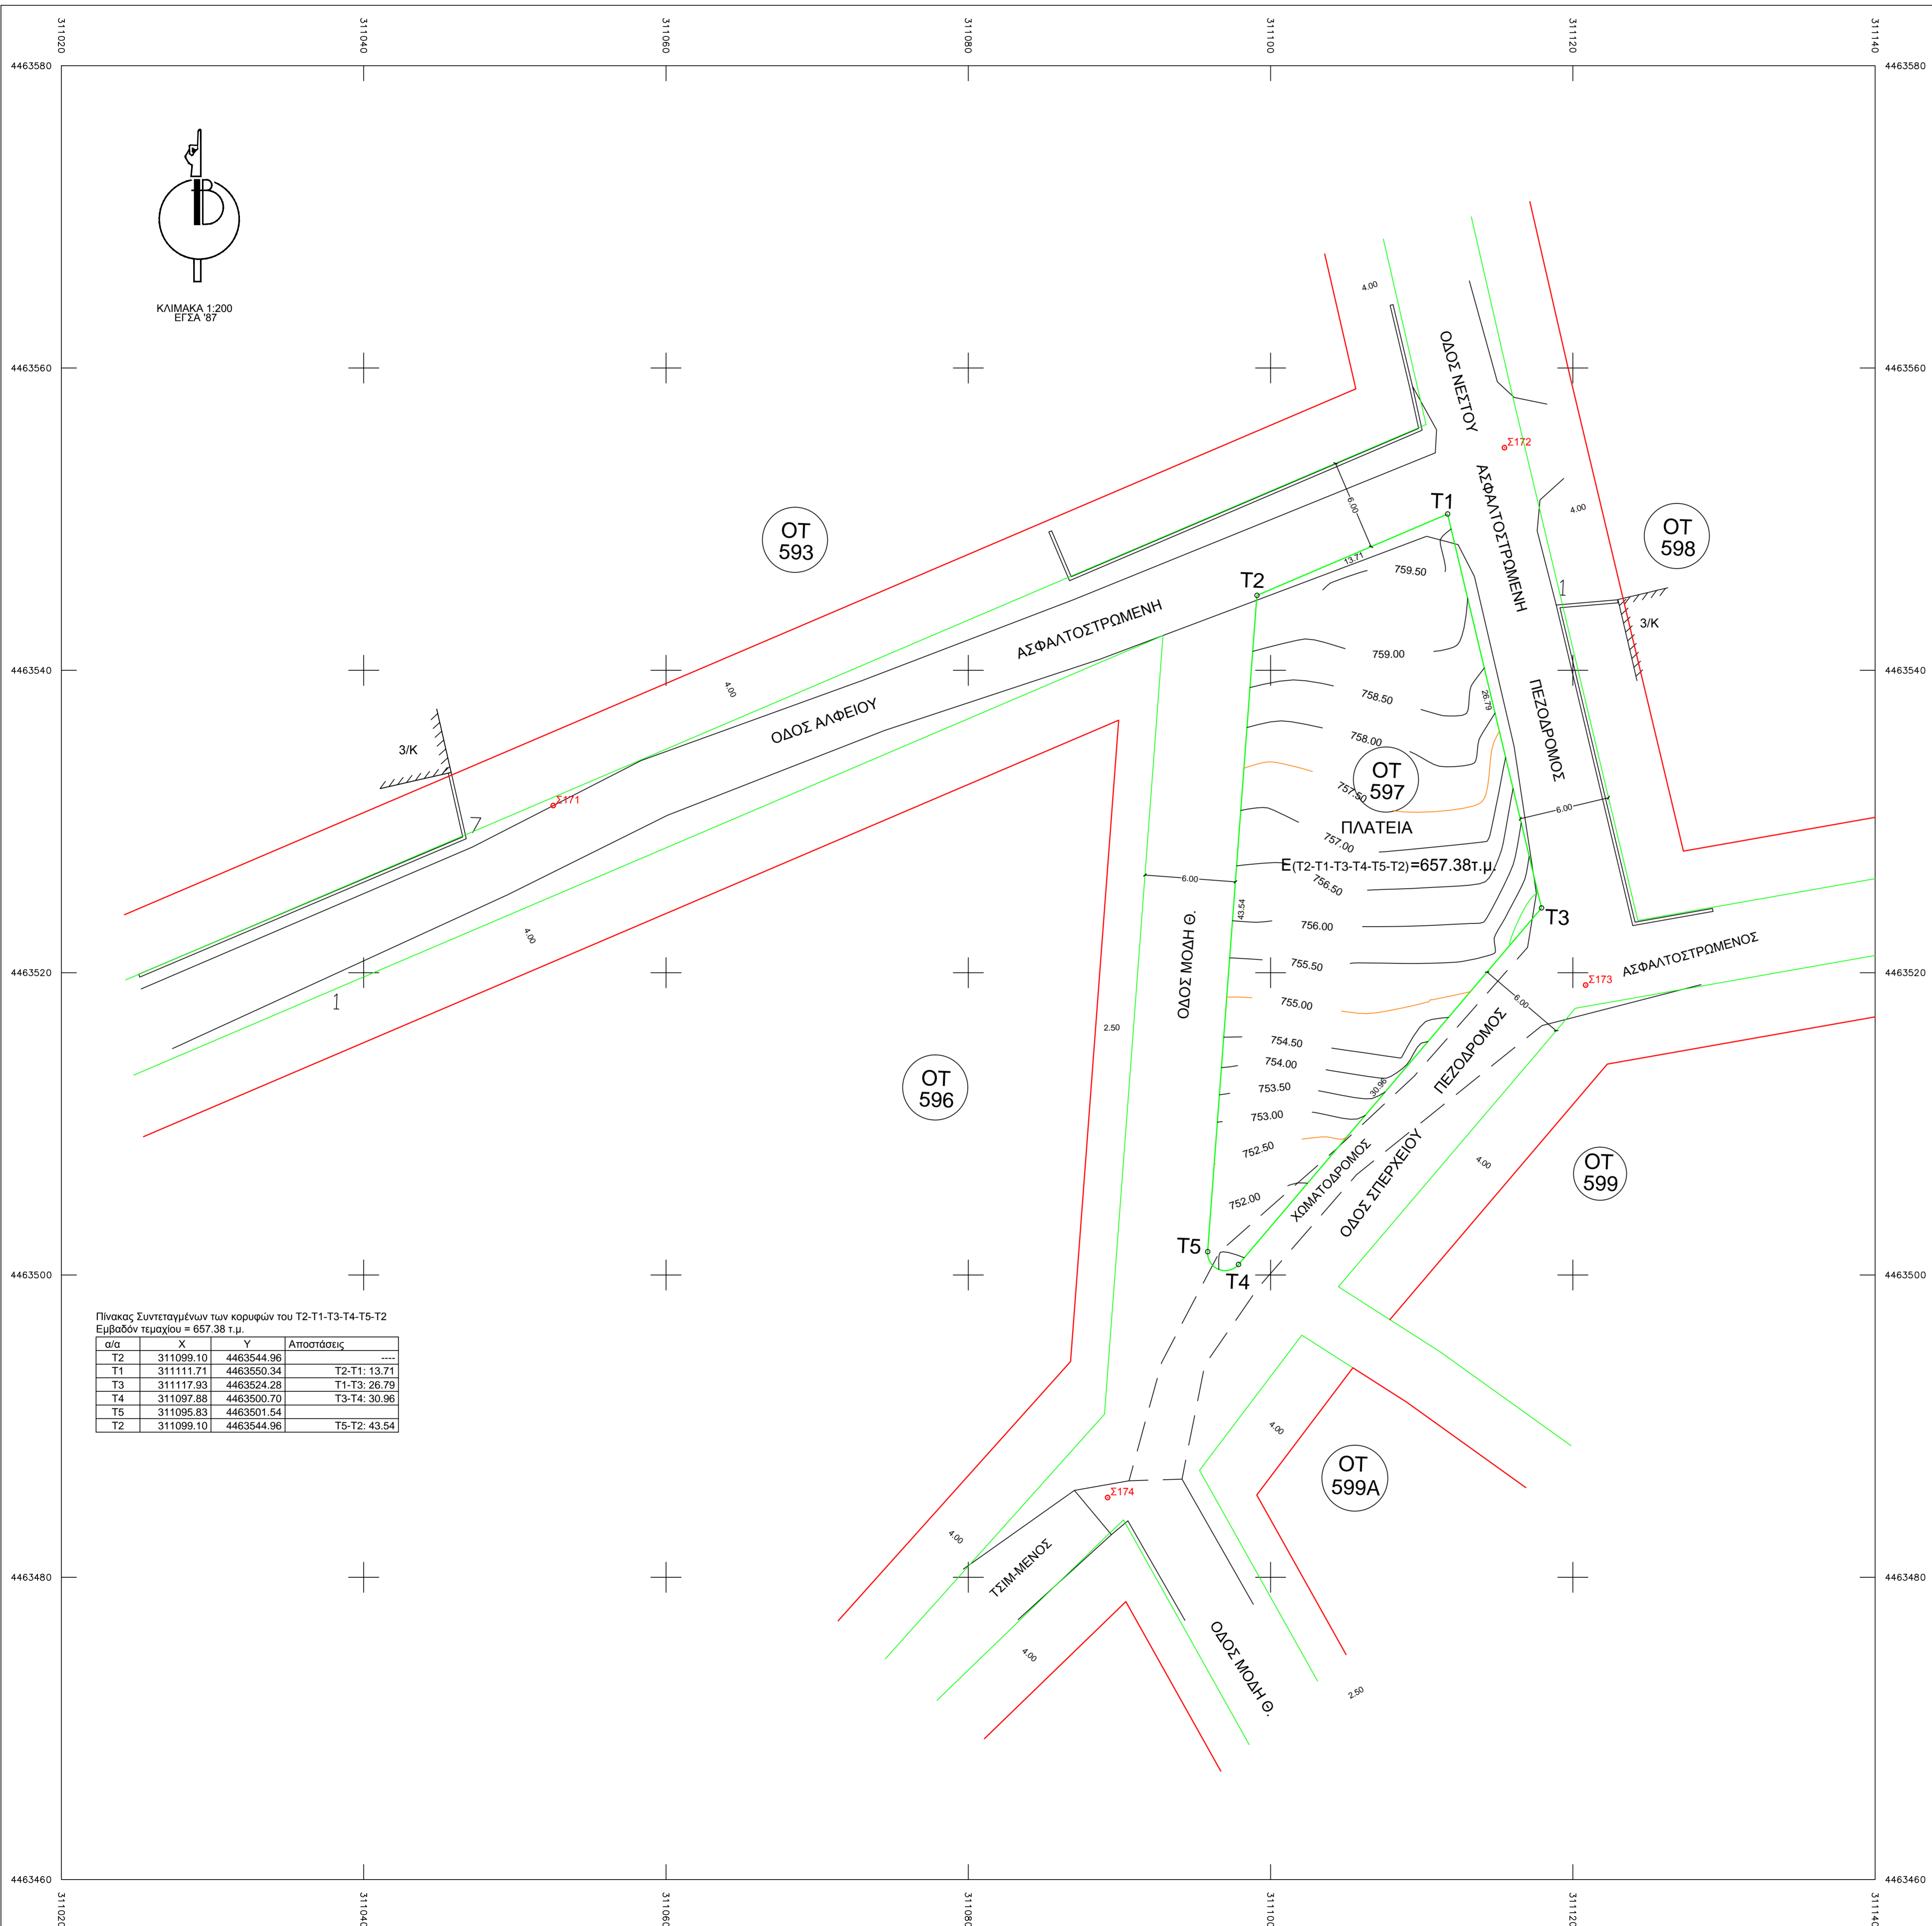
311020 311040 311060 311080 311100 311120 311140

4463580 4463560 4463540 4463520 4463500 4463480 4463460

ΚΛΙΜΑΚΑ 1:200
ΕΓΣΑ '87

ΟΤ 593

ΟΤ 598

ΟΤ 597

ΟΤ 596

ΟΤ 599

ΟΤ 599Α

ΟΔΟΣ ΝΕΣΤΟΥ

ΑΣΦΑΛΤΟΣΤΡΩΜΕΝΗ

ΠΕΖΟΔΡΟΜΟΣ

ΟΔΟΣ ΑΛΦΕΙΟΥ

ΑΣΦΑΛΤΟΣΤΡΩΜΕΝΗ

3/Κ

3/Κ

Σ171

Σ172

Σ173

Σ174

Τ1 Τ2 Τ3 Τ4 Τ5

ΠΛΑΤΕΙΑ
Ε(Τ2-Τ1-Τ3-Τ4-Τ5-Τ2)=657.38τ.μ.

759.50 759.00 758.50 758.00 757.50 757.00 756.50 756.00 755.50 755.00 754.50 754.00 753.50 753.00 752.50 752.00

13.71 26.79 30.96 43.54

6.00 6.00 6.00 6.00 4.00 4.00 4.00 4.00 4.00 4.00 4.00 2.50 2.50

ΟΔΟΣ ΜΟΔΗ Θ.

ΑΣΦΑΛΤΟΣΤΡΩΜΕΝΟΣ

ΠΕΖΟΔΡΟΜΟΣ

ΧΩΜΑΤΟΔΡΟΜΟΣ

ΟΔΟΣ ΣΠΕΡΧΕΙΟΥ

ΤΣΙΜ-ΜΕΝΟΣ

ΟΔΟΣ ΜΟΔΗ Θ.

Πίνακας Συντεταγμένων των κορυφών του Τ2-Τ1-Τ3-Τ4-Τ5-Τ2
Εμβαδόν τεμαχίου = 657.38 τ.μ.

| α/α | Χ | Υ | Αποστάσεις |
|---|---|---|---|
| Τ2 | 311099.10 | 4463544.96 | ---- |
| Τ1 | 311111.71 | 4463550.34 | Τ2-Τ1: 13.71 |
| Τ3 | 311117.93 | 4463524.28 | Τ1-Τ3: 26.79 |
| Τ4 | 311097.88 | 4463500.70 | Τ3-Τ4: 30.96 |
| Τ5 | 311095.83 | 4463501.54 | |
| Τ2 | 311099.10 | 4463544.96 | Τ5-Τ2: 43.54 |